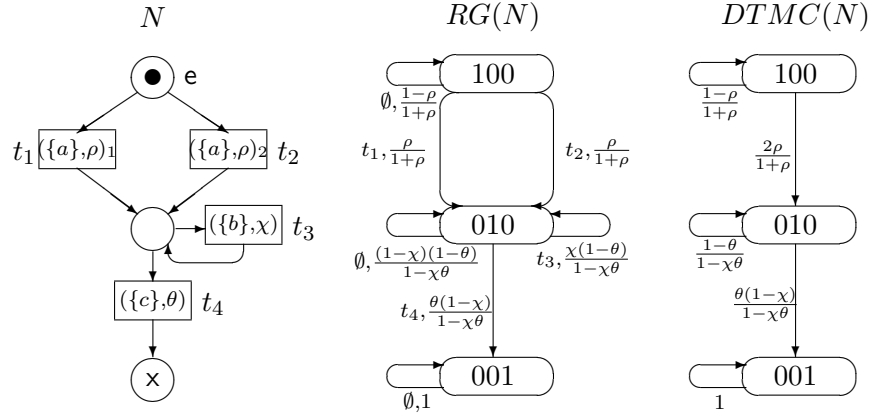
$N$

e

$t_1$ $(\{a\},\rho)_1$

$(\{a\},\rho)_2$ $t_2$

$(\{b\},\chi)$ $t_3$

$(\{c\},\theta)$ $t_4$

x

$RG(N)$

100

$\emptyset, \frac{1-\rho}{1+\rho}$

$t_1, \frac{\rho}{1+\rho}$

$t_2, \frac{\rho}{1+\rho}$

010

$\emptyset, \frac{(1-\chi)(1-\theta)}{1-\chi\theta}$

$t_3, \frac{\chi(1-\theta)}{1-\chi\theta}$

$t_4, \frac{\theta(1-\chi)}{1-\chi\theta}$

001

$\emptyset$,1

$DTMC(N)$

100

$\frac{1-\rho}{1+\rho}$

$\frac{2\rho}{1+\rho}$

010

$\frac{1-\theta}{1-\chi\theta}$

$\frac{\theta(1-\chi)}{1-\chi\theta}$

001

1